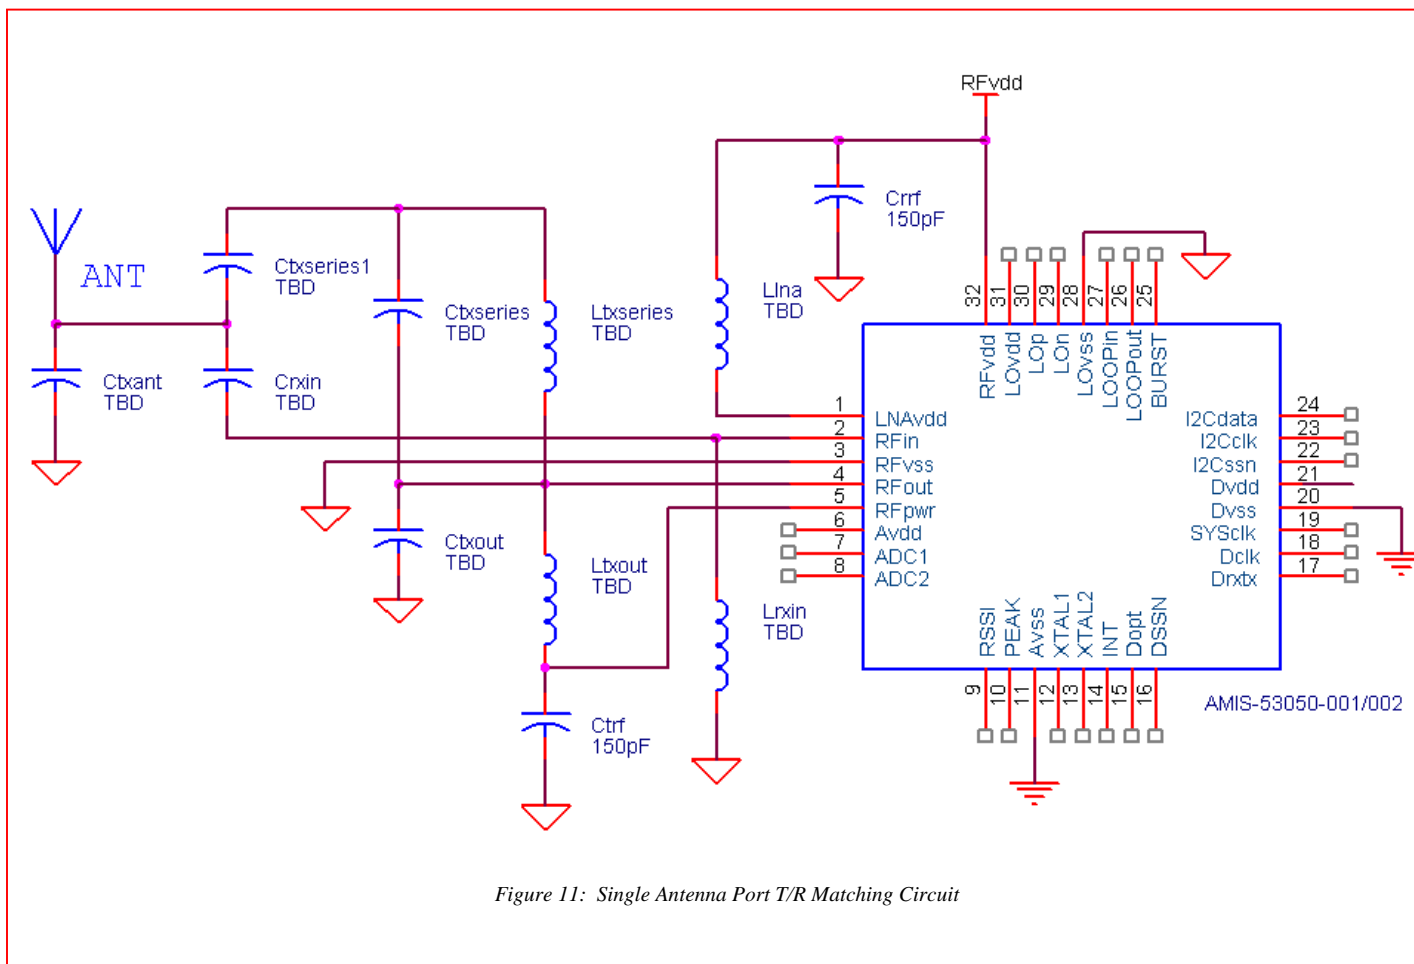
RFvdd

ANT

Ctxseries1
TBD

Ctxseries
TBD

Ltxseries
TBD

Lina
TBD

Crrf
150pF

Ctxant
TBD

Crxin
TBD

Ctxout
TBD

Ltxout
TBD

Lrxin
TBD

Ctrf
150pF

32 31 30 29 28 27 26 25

RFvdd LOvdd LOp LOn LOvss LOOPin LOOPout BURST

1 LNAvdd
2 RFin
3 RFvss
4 RFout
5 RFpwr
6 Avdd
7 ADC1
8 ADC2

I2Cdata 24
I2Cclk 23
I2Cssn 22
Dvdd 21
Dvss 20
SYSclk 19
Dclk 18
Drxtx 17

RSSI PEAK Avss XTAL1 XTAL2 INT Dopt DSSN

9 10 11 12 13 14 15 16

AMIS-53050-001/002

Figure 11: Single Antenna Port T/R Matching Circuit